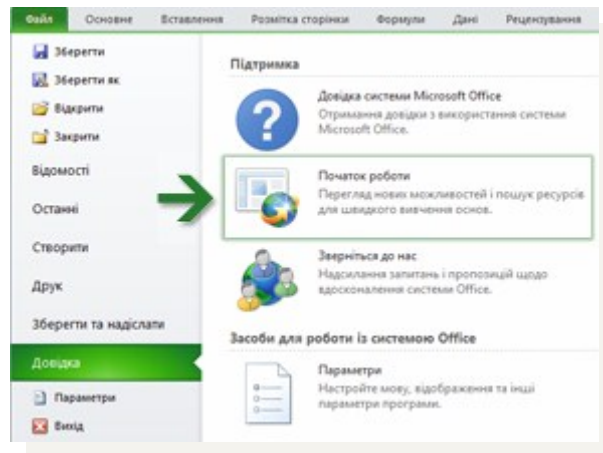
Файл Основне Вставлення Розмітка сторінки Формули Дані Рецензування

Зберегти
Зберегти як
Відкрити
Закрити
Відомості
Останні
Створити
Друк
Зберегти та надіслати
Довідка
Параметри
Вихід

Підтримка

Довідка системи Microsoft Office
Отримання довідки з використання системи Microsoft Office.

Початок роботи
Перегляд нових можливостей і пошук ресурсів для швидкого вивчення основ.

Зверніться до нас
Надсилання запитань і пропозицій щодо вдосконалення системи Office.

Засоби для роботи із системою Office

Параметри
Настройте мову, відображення та інші параметри програми.